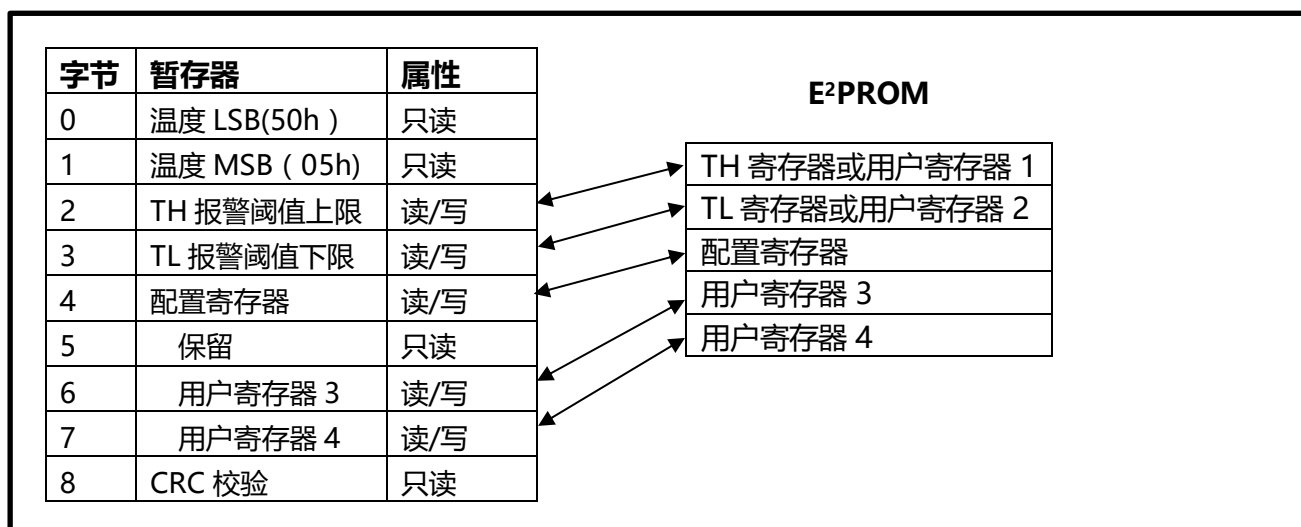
| 字节 | 暂存器 | 属性 |
|---|---|---|
| 0 | 温度 LSB(50h ) | 只读 |
| 1 | 温度 MSB ( 05h) | 只读 |
| 2 | TH 报警阈值上限 | 读/写 |
| 3 | TL 报警阈值下限 | 读/写 |
| 4 | 配置寄存器 | 读/写 |
| 5 | 保留 | 只读 |
| 6 | 用户寄存器 3 | 读/写 |
| 7 | 用户寄存器 4 | 读/写 |
| 8 | CRC 校验 | 只读 |

$E^2PROM$

| |
|---|
| TH 寄存器或用户寄存器 1 |
| TL 寄存器或用户寄存器 2 |
| 配置寄存器 |
| 用户寄存器 3 |
| 用户寄存器 4 |